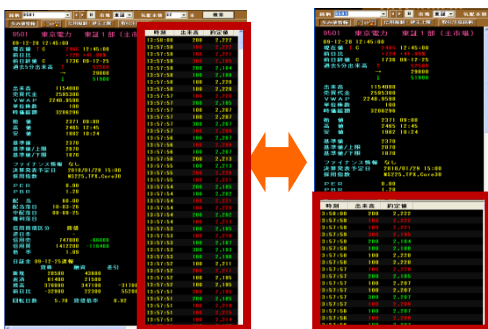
9501 東京電力 東証1部(主市場)

09-12-28 (月) 13:58

前日終値 2445 12-25

始値 2371 09:00

高値 2445 12:45

安値 2362 13:45

出来高 1154800

売買代金 2585300

VWAP 2240.9598

約定回数 3280296

PER 8.00

PBR 0.00

ファイナンス情報 なし

決算発表予定日 2010/01/29 15:00

| 時刻 | 出来高 | 約定値 |
|---|---|---|
| 13:58:00 | 200 | 2,222 |
| 13:57:59 | 100 | 2,222 |
| 13:57:58 | 100 | 2,221 |
| 13:57:58 | 200 | 2,194 |
| 13:57:58 | 100 | 2,220 |
| 13:57:58 | 100 | 2,220 |
| 13:57:57 | 100 | 2,195 |
| 13:57:57 | 100 | 2,195 |
| 13:57:57 | 100 | 2,207 |
| 13:57:57 | 100 | 2,207 |
| 13:57:57 | 100 | 2,207 |
| 13:57:57 | 100 | 2,207 |